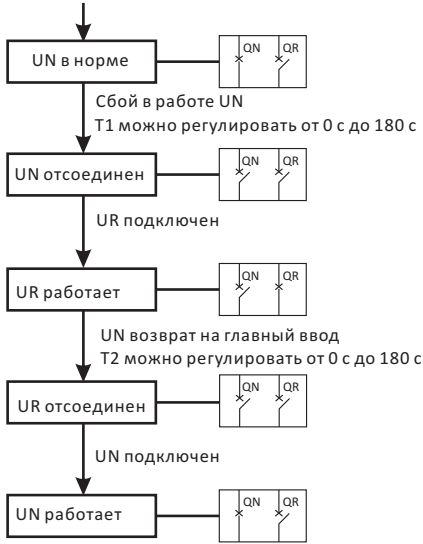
UN в норме

QN QR

Сбой в работе UN
T1 можно регулировать от 0 с до 180 с

UN отсоединен

QN QR

UR подключен

UR работает

QN QR

UN возврат на главный ввод
T2 можно регулировать от 0 с до 180 с

UR отсоединен

QN QR

UN подключен

UN работает

QN QR